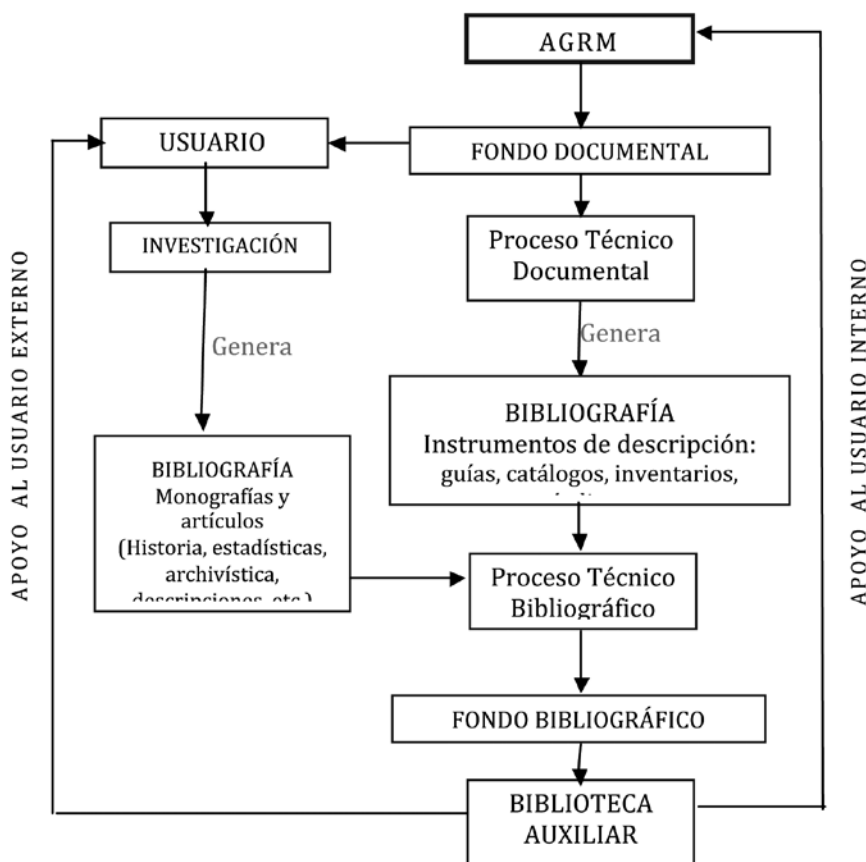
AGRM

USUARIO

FONDO DOCUMENTAL

INVESTIGACIÓN

Proceso Técnico Documental

APOYO AL USUARIO EXTERNO

Genera

Genera

APOYO AL USUARIO INTERNO

BIBLIOGRAFÍA
Instrumentos de descripción: guías, catálogos, inventarios, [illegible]

BIBLIOGRAFÍA
Monografías y artículos
(Historia, estadísticas, archivística, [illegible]

Proceso Técnico Bibliográfico

FONDO BIBLIOGRÁFICO

BIBLIOTECA AUXILIAR